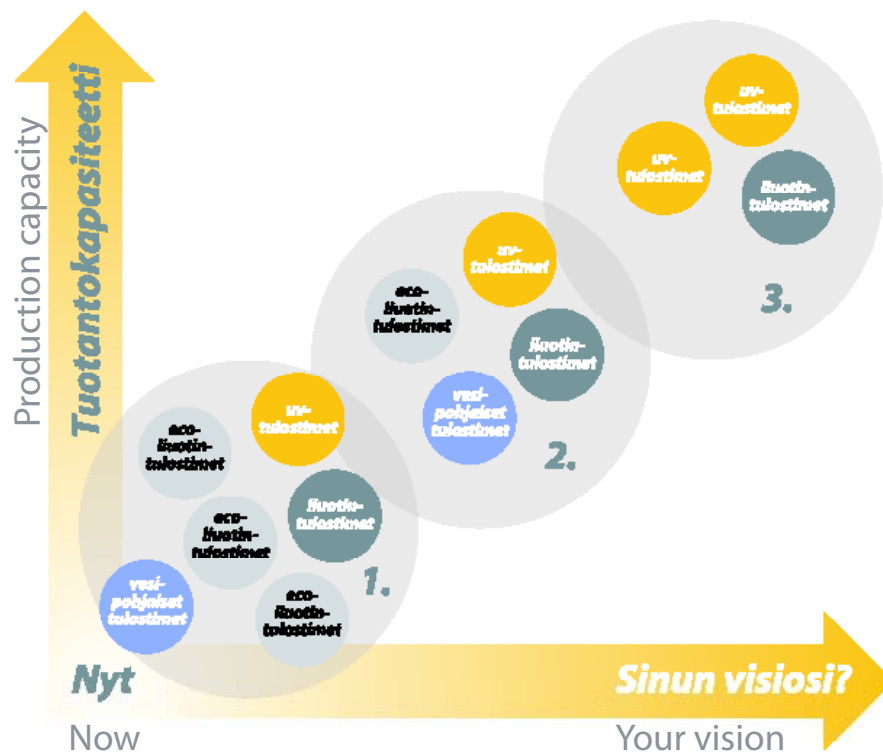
Production capacity
Tuotantokapasiteetti

uv-tulostimet
uv-tulostimet
liuotin-tulostimet
3.

uv-tulostimet
eco-liuotin-tulostimet
liuotin-tulostimet
vesi-pohjaiset tulostimet
2.

eco-liuotin-tulostimet
uv-tulostimet
eco-liuotin-tulostimet
liuotin-tulostimet
vesi-pohjaiset tulostimet
eco-liuotin-tulostimet
1.

Nyt
Now

Sinun visiosi?
Your vision